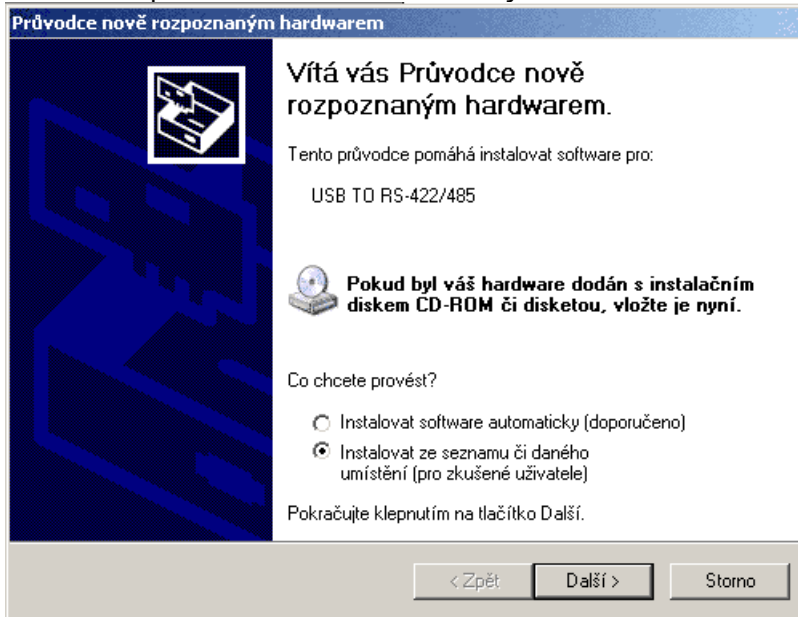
Průvodce nově rozpoznaným hardwarem

Vítá vás Průvodce nově rozpoznaným hardwarem.

Tento průvodce pomáhá instalovat software pro:

USB TO RS-422/485

Pokud byl váš hardware dodán s instalačním diskem CD-ROM či disketou, vložte je nyní.

Co chcete provést?

○ Instalovat software automaticky (doporučeno)
⦿ Instalovat ze seznamu či daného umístění (pro zkušené uživatele)

Pokračujte klepnutím na tlačítko Další.

< Zpět | Další > | Storno